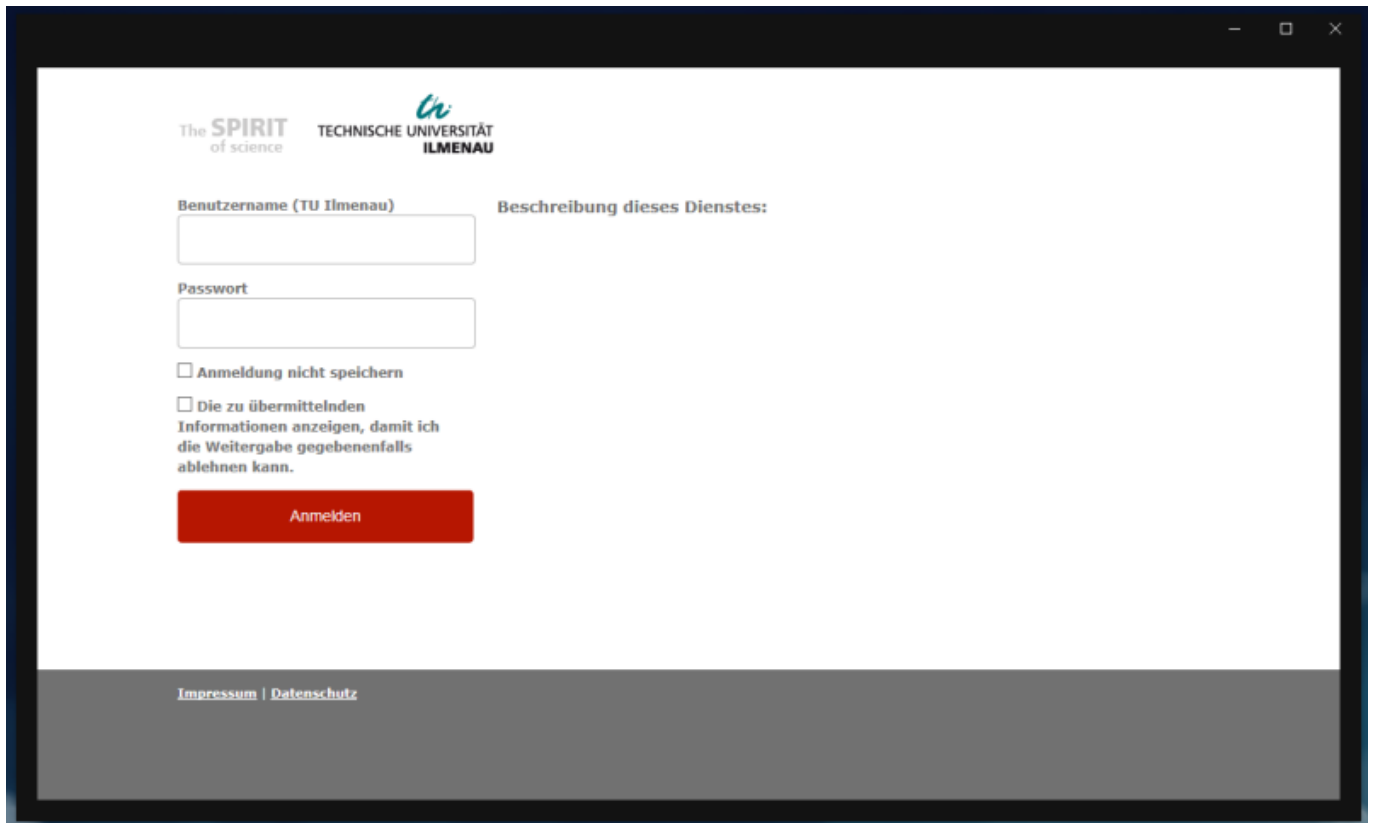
The SPIRIT of science

TECHNISCHE UNIVERSITÄT ILMENAU

Benutzername (TU Ilmenau)

Passwort

Anmeldung nicht speichern

Die zu übermittelnden Informationen anzeigen, damit ich die Weitergabe gegebenenfalls ablehnen kann.

Anmelden

Beschreibung dieses Dienstes:

Impressum | Datenschutz